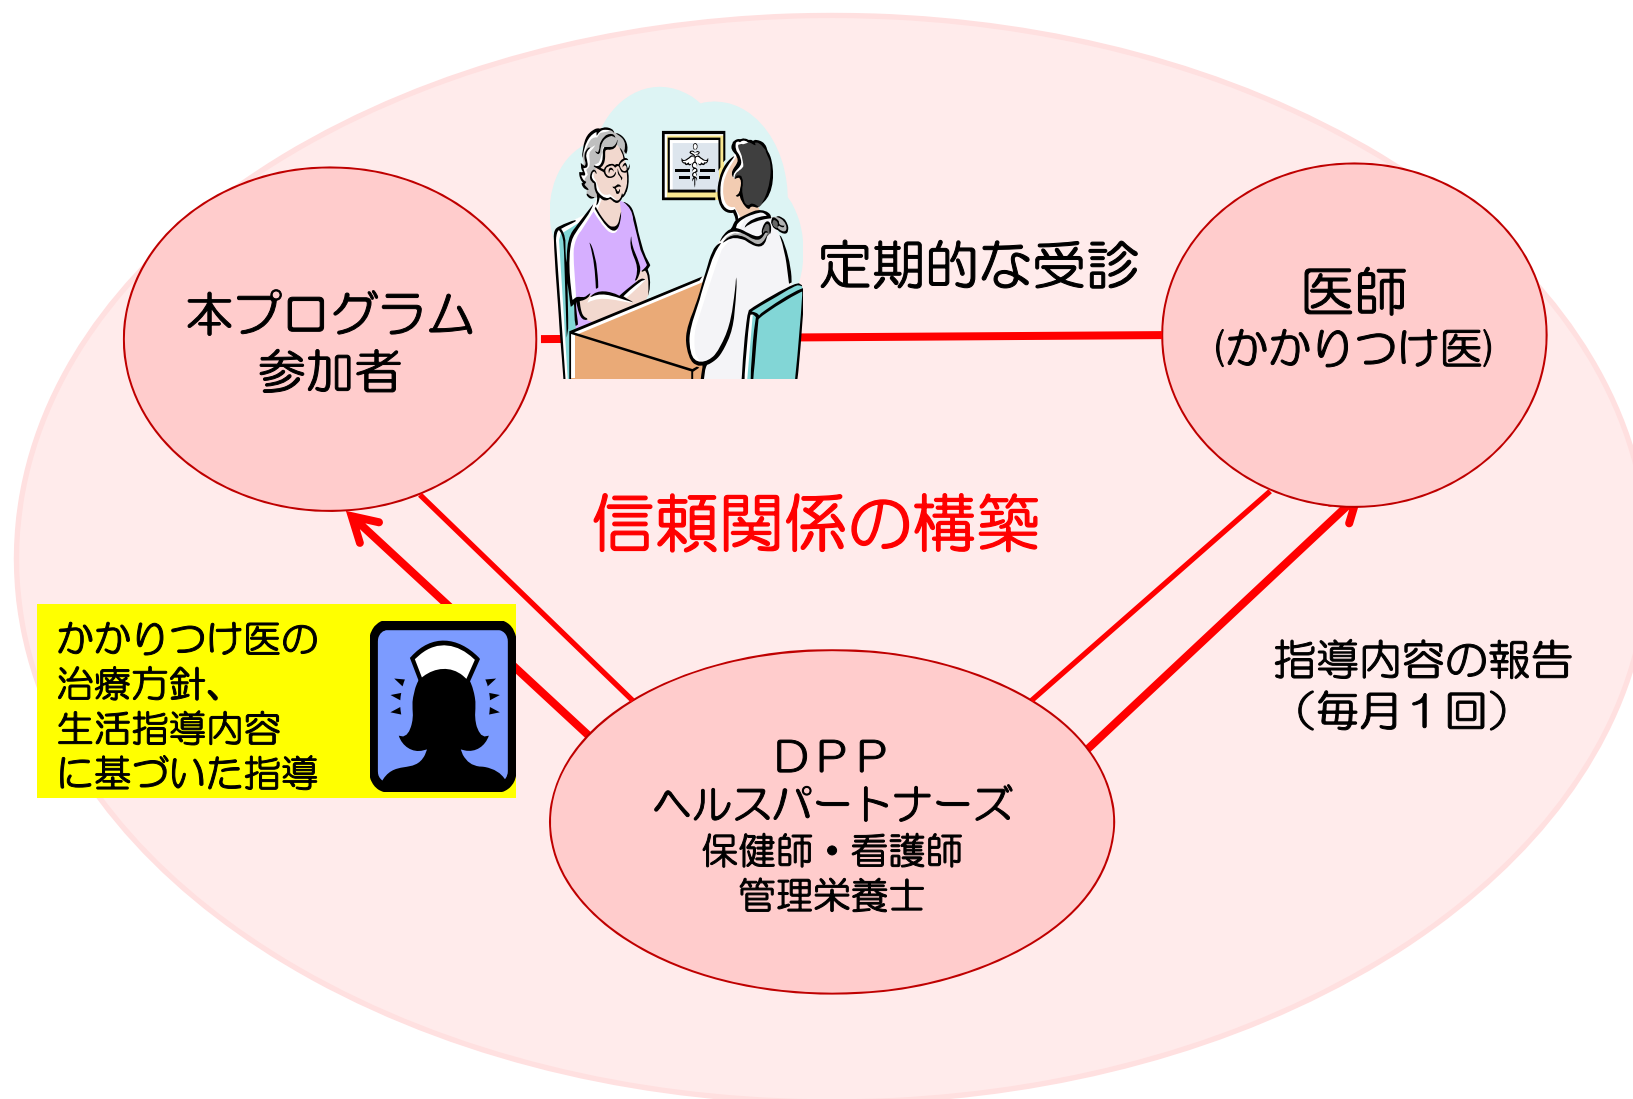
本プログラム
参加者

定期的な受診

医師
(かかりつけ医)

信頼関係の構築

かかりつけ医の
治療方針、
生活指導内容
に基づいた指導

指導内容の報告
（毎月１回）

ＤＰＰ
ヘルスパートナーズ
保健師・看護師
管理栄養士